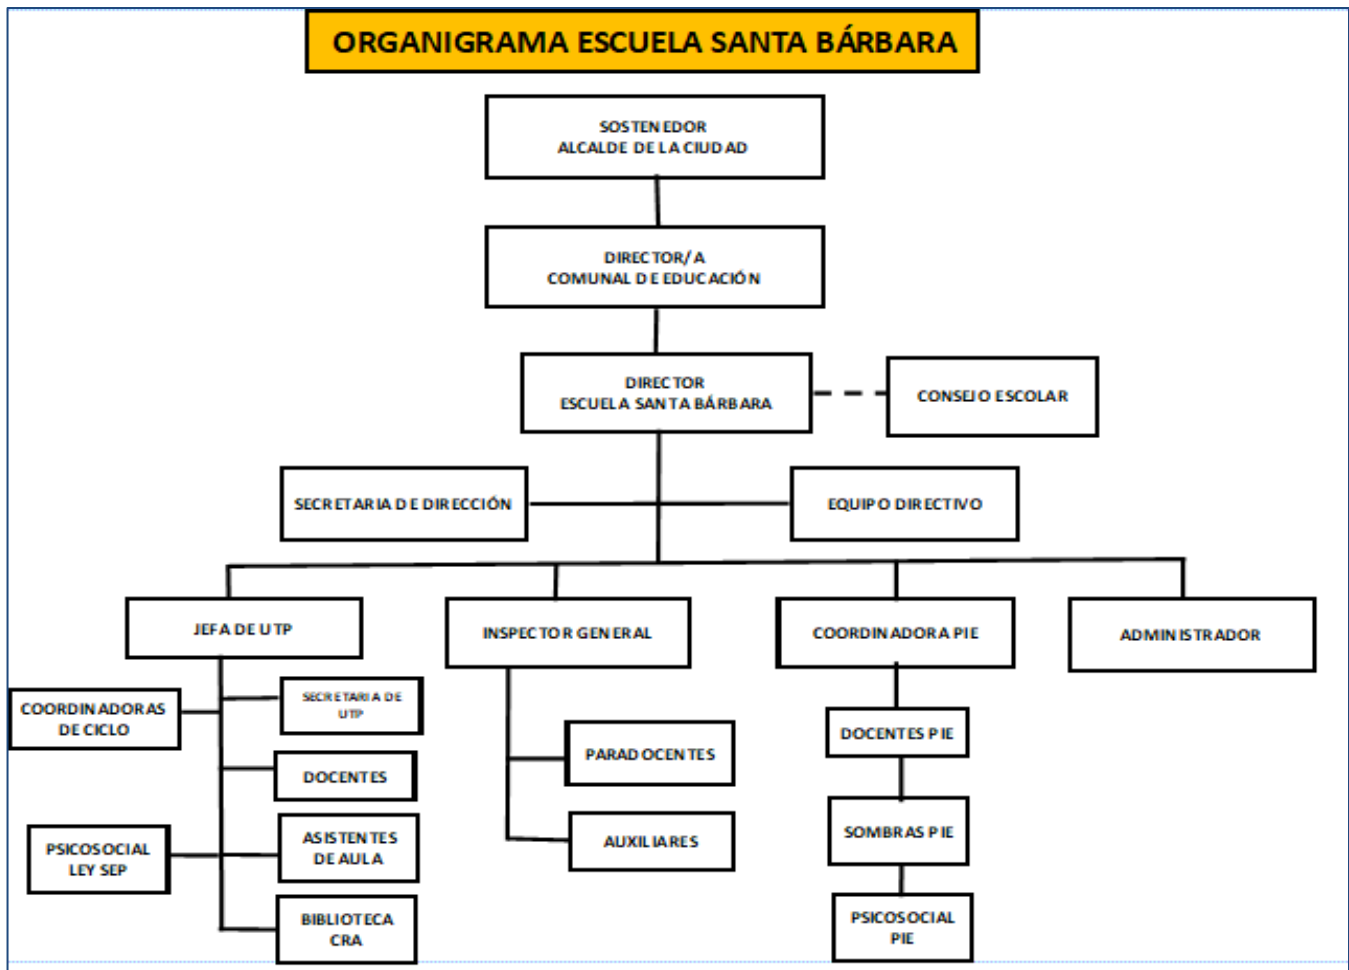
ORGANIGRAMA ESCUELA SANTA BÁRBARA

SOSTENEDOR
ALCALDE DE LA CIUDAD

DIRECTOR/A
COMUNAL DE EDUCACIÓN

DIRECTOR
ESCUELA SANTA BÁRBARA

CONSEJO ESCOLAR

SECRETARIA DE DIRECCIÓN

EQUIPO DIRECTIVO

JEFA DE UTP

INSPECTOR GENERAL

COORDINADORA PIE

ADMINISTRADOR

COORDINADORAS DE CICLO

SECRETARIA DE UTP

DOCENTES

PSICOSOCIAL LEY SEP

ASISTENTES DE AULA

BIBLIOTECA CRA

PARADOCENTES

AUXILIARES

DOCENTES PIE

SOMBRAS PIE

PSICOSOCIAL PIE